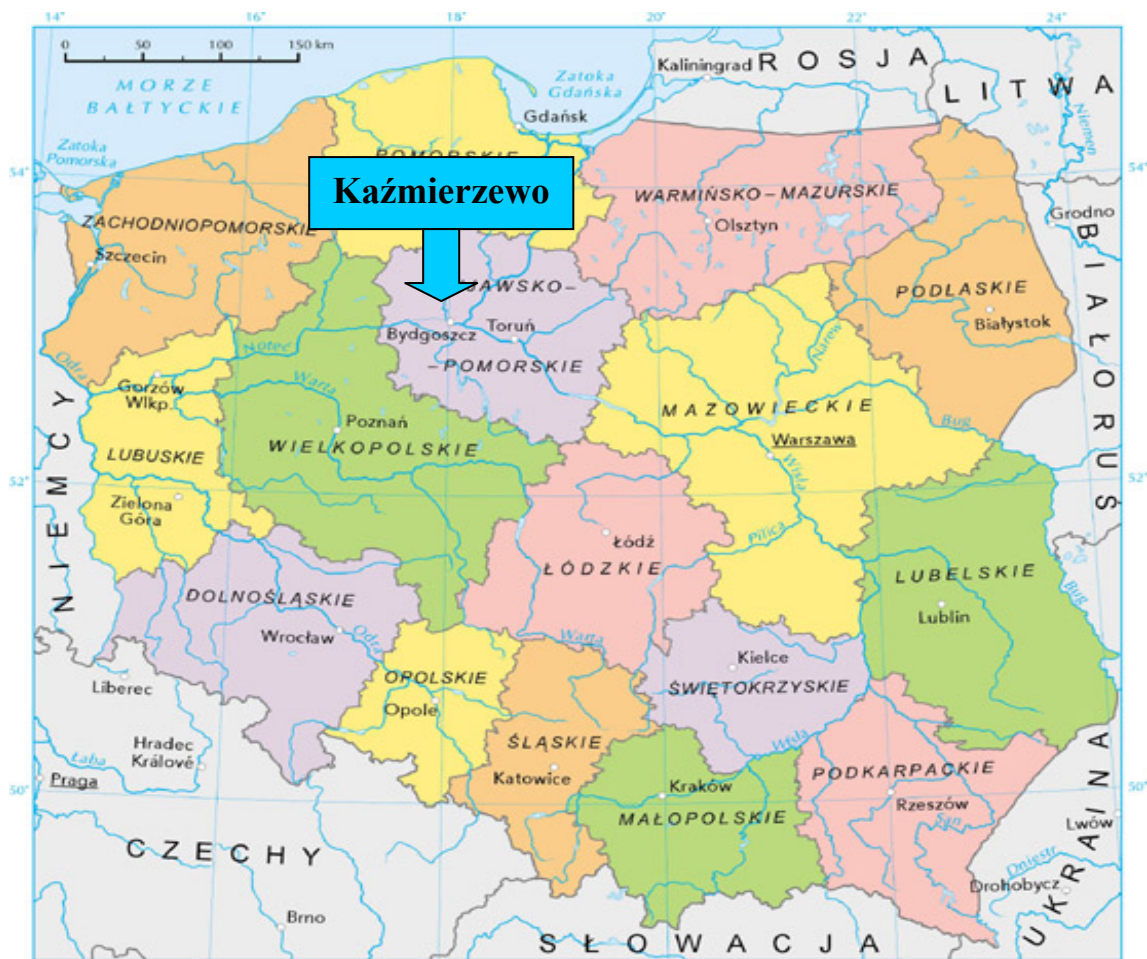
14° 16° 18° 20° 22° 24°

0 50 100 150 km

MORZE BAŁTYCKIE

Zatoka Gdańska

Kaliningrad ROSJA

LITWA

Niemen

Zatoka Pomorska

Gdańsk

POMORSKIE

Kaźmierzewo

WARMIŃSKO-MAZURSKIE

Olsztyn

54°

Grodno

ZACHODNIOPOMORSKIE

Szczecin

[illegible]AWSKO-

Bydgoszcz Toruń

-POMORSKIE

PODLASKIE

Białystok

BIAŁORUŚ

Odra

Noteć

Warta

Narew

Gorzów Wlkp.

Poznań

MAZOWIECKIE

LUBUSKIE

WIELKOPOLSKIE

Warszawa

Bug

Wisła

NIEMCY

52°

Zielona Góra

Łódź

Pilica

ŁÓDZKIE

LUBELSKIE

DOLNOŚLĄSKIE

Lublin

Wrocław

Odra

Warta

Kielce

OPOLSKIE

Liberec

ŚWIĘTOKRZYSKIE

Opole

Łaba

Hradec Králové

ŚLĄSKIE

Wisła

PODKARPACKIE

Praga

Katowice

Kraków

Rzeszów

50°

San

MAŁOPOLSKIE

Lwów

CZECHY

Dniestr

Drohobycz

UKRAINA

Brno

SŁOWACJA